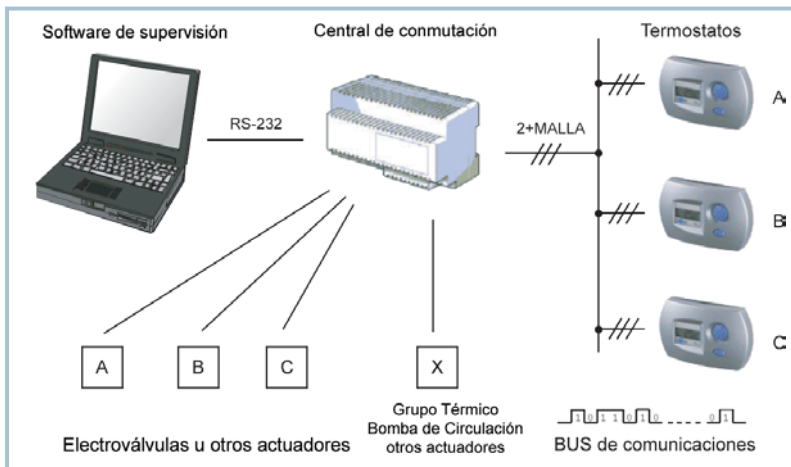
Software de supervisión

Central de conmutación

Termostatos

RS-232

2+MALLA

A

B

C

A

B

C

X

Grupo Térmico
Bomba de Circulación
otros actuadores

Electroválvulas u otros actuadores

1 0 1 1 0 1 0 ----- 0 1

BUS de comunicaciones